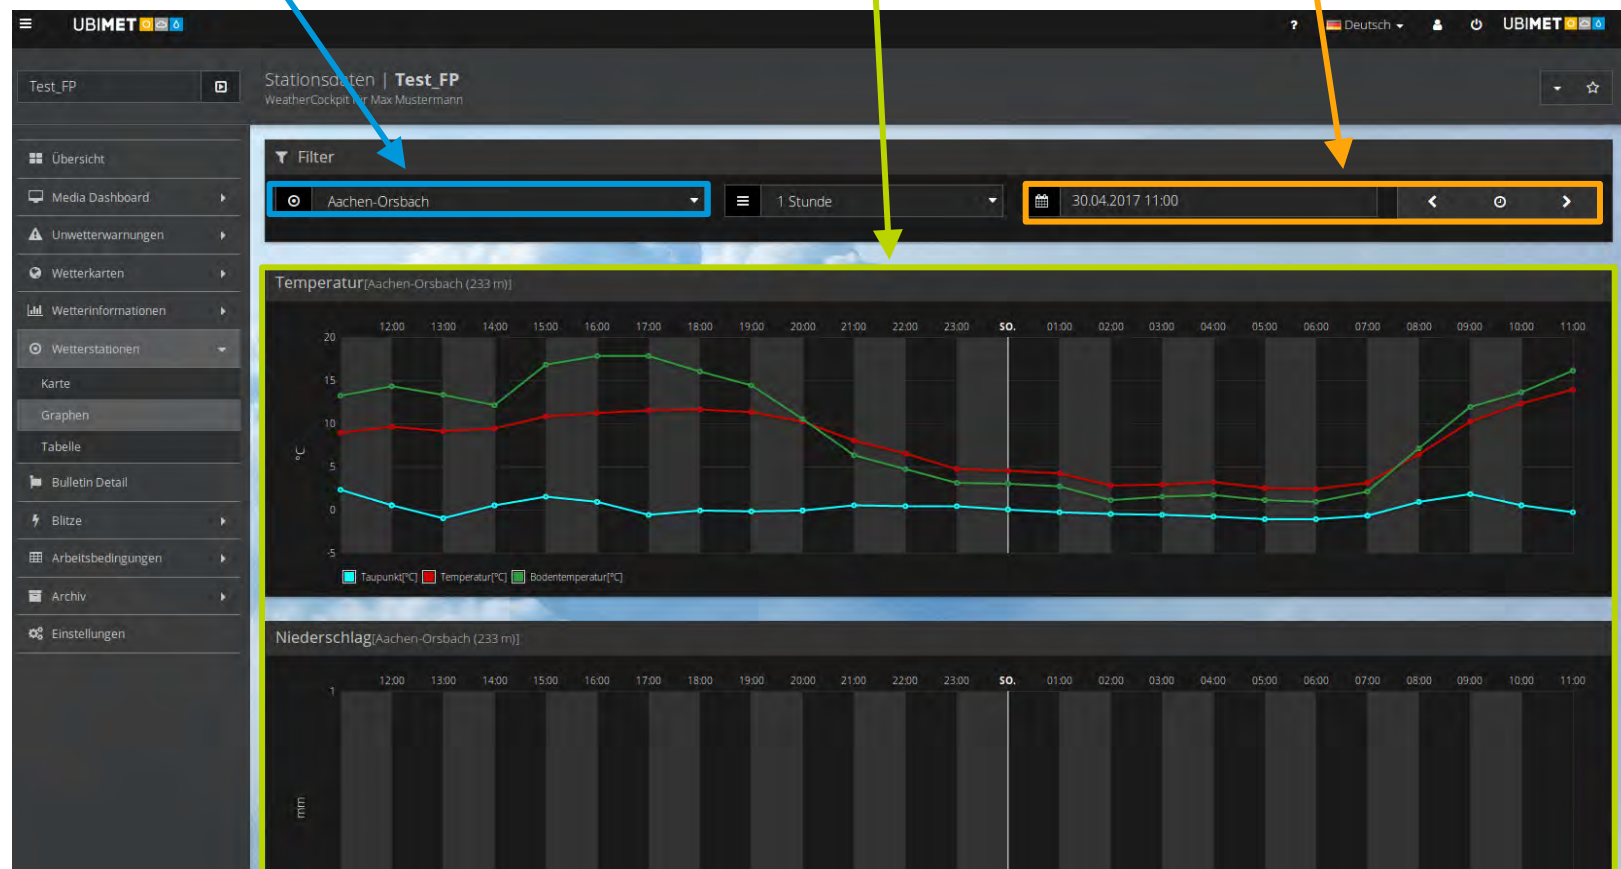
UBIMET

? Deutsch UBIMET

Test_FP

Stationsdaten | Test_FP
WeatherCockpit für Max Mustermann

Übersicht
Media Dashboard
Unwetterwarnungen
Wetterkarten
Wetterinformationen
Wetterstationen
Karte
Graphen
Tabelle
Bulletin Detail
Blitze
Arbeitsbedingungen
Archiv
Einstellungen

Filter

Aachen-Orsbach

1 Stunde

30.04.2017 11:00

Temperatur[Aachen-Orsbach (233 m)]

12:00 13:00 14:00 15:00 16:00 17:00 18:00 19:00 20:00 21:00 22:00 23:00 SO. 01:00 02:00 03:00 04:00 05:00 06:00 07:00 08:00 09:00 10:00 11:00

20
15
10
5
0
-5

°C

Taupunkt[°C] Temperatur[°C] Bodentemperatur[°C]

Niederschlag[Aachen-Orsbach (233 m)]

12:00 13:00 14:00 15:00 16:00 17:00 18:00 19:00 20:00 21:00 22:00 23:00 SO. 01:00 02:00 03:00 04:00 05:00 06:00 07:00 08:00 09:00 10:00 11:00

1

mm